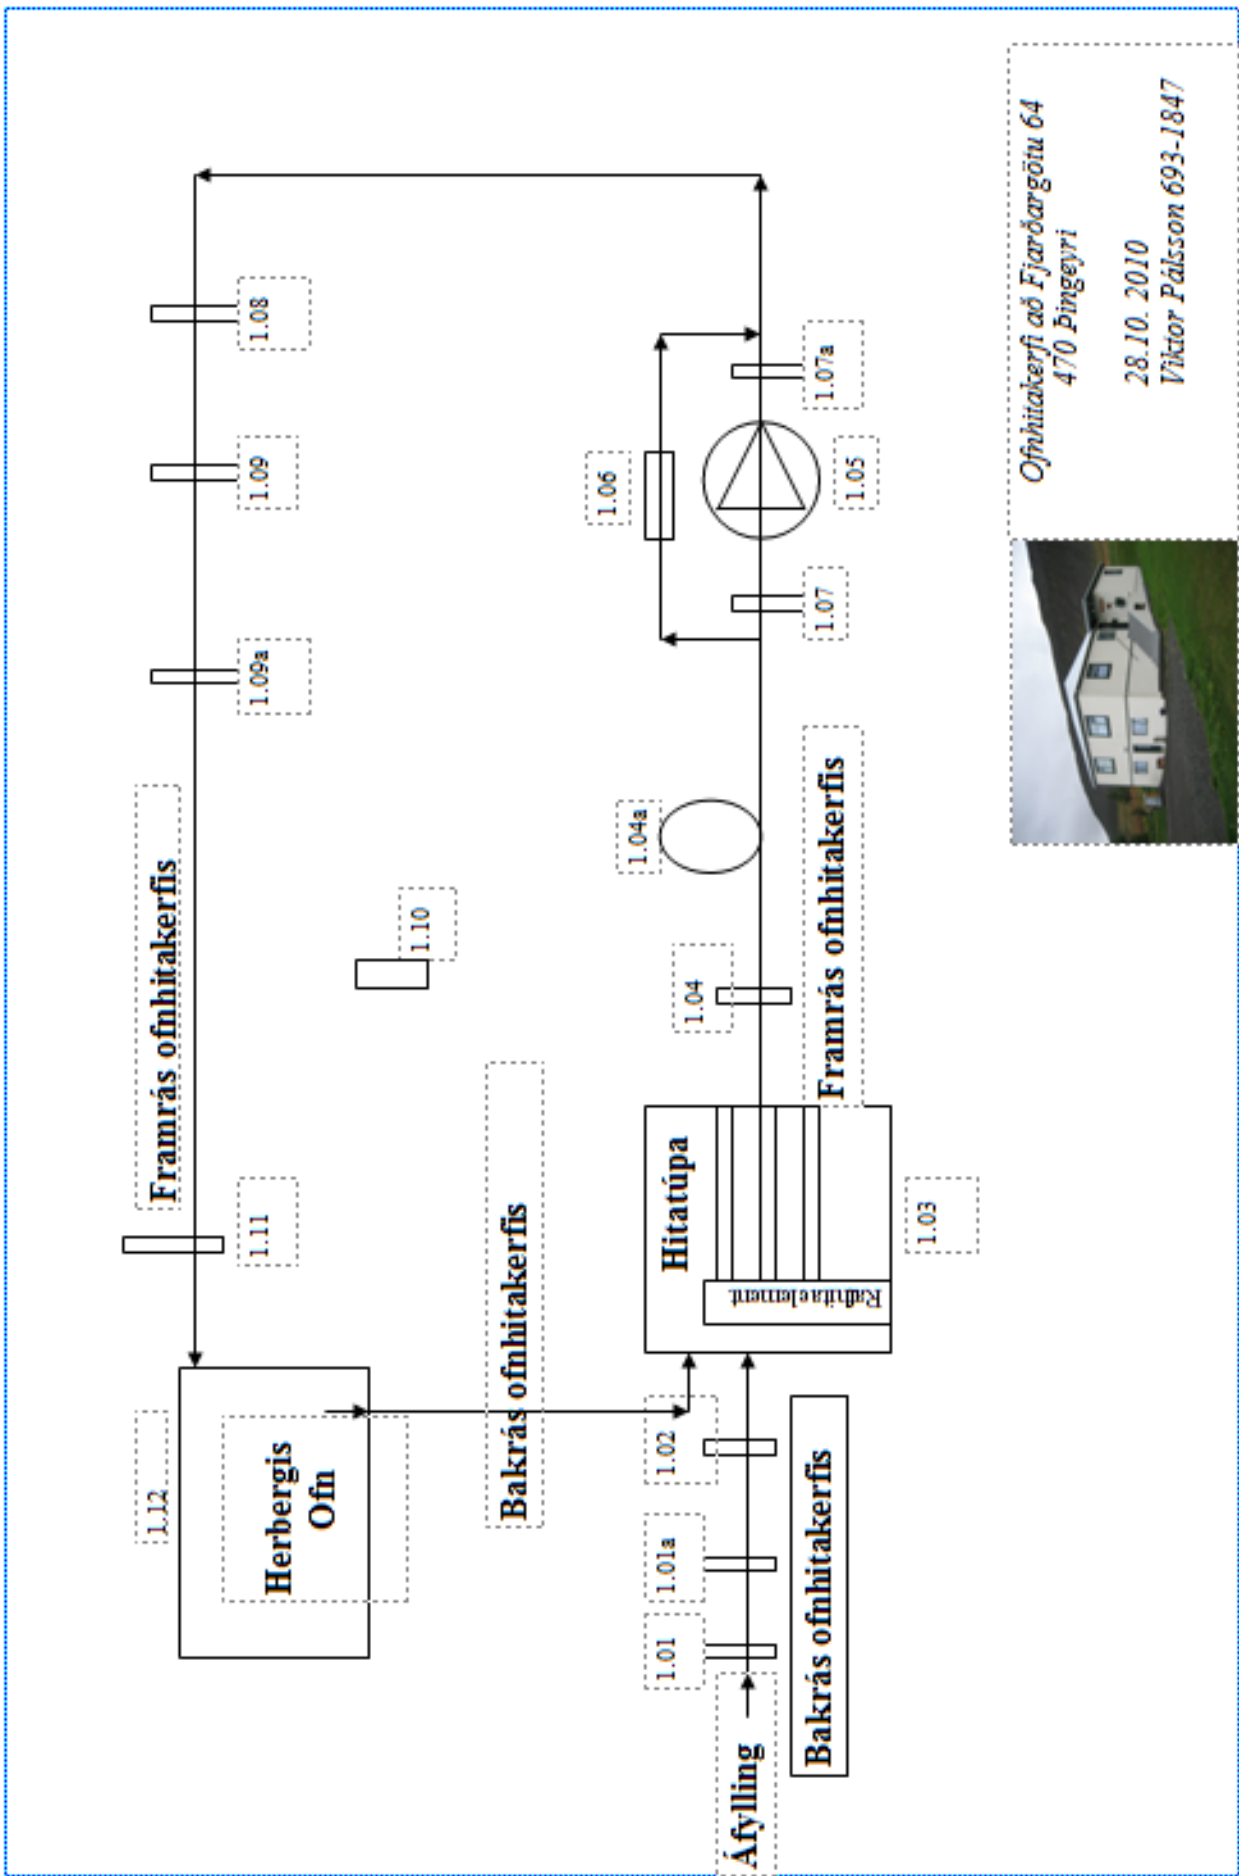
Ofnhitakerfi að Fjarðargötu 64
470 Þingeyri

28.10. 2010
Viktor Páksson 693-1847

1.08

1.09

1.09a

Framrás ofnhitakerfis

1.10

1.11

Bakrás ofnhitakerfis

1.12

Herbergis
Ofn

1.07a

1.06

1.05

1.07

1.04a

1.04

Framrás ofnhitakerfis

Hitatúpa

Rafhitaelement

1.03

1.02

1.01a

1.01

Áfylling

Bakrás ofnhitakerfis